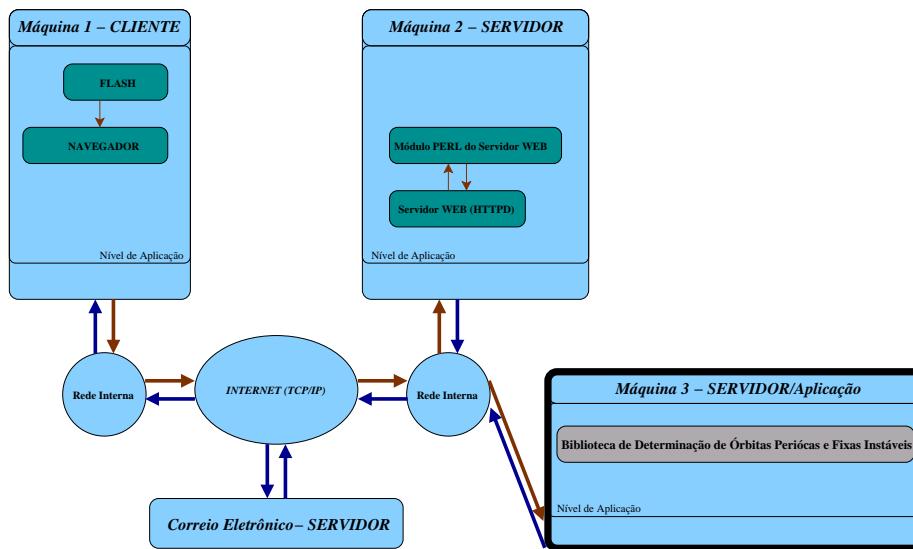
Máquina 1 – CLIENTE

FLASH

NAVEGADOR

Nível de Aplicação

Máquina 2 – SERVIDOR

Módulo PERL do Servidor WEB

Servidor WEB (HTTPD)

Nível de Aplicação

Rede Interna

INTERNET (TCP/IP)

Rede Interna

Máquina 3 – SERVIDOR/Aplicação

Biblioteca de Determinação de Órbitas Periócas e Fixas Instáveis

Nível de Aplicação

Correio Eletrônico– SERVIDOR